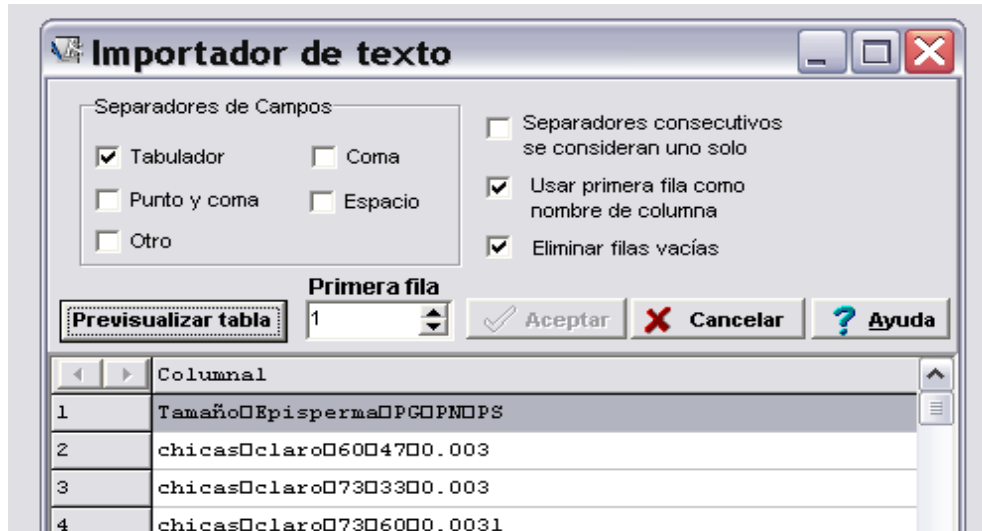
Importador de texto

Separadores de Campos
Tabulador
Coma
Punto y coma
Espacio
Otro

Separadores consecutivos se consideran uno solo
Usar primera fila como nombre de columna
Eliminar filas vacías

Primera fila
Previsualizar tabla
1
Aceptar
Cancelar
Ayuda

| | Columna1 |
|---|---|
| 1 | Tamaño□Episperma□PG□PN□PS |
| 2 | chicas□claro□60□47□0.003 |
| 3 | chicas□claro□73□33□0.003 |
| 4 | chicas□claro□73□60□0.0031 |